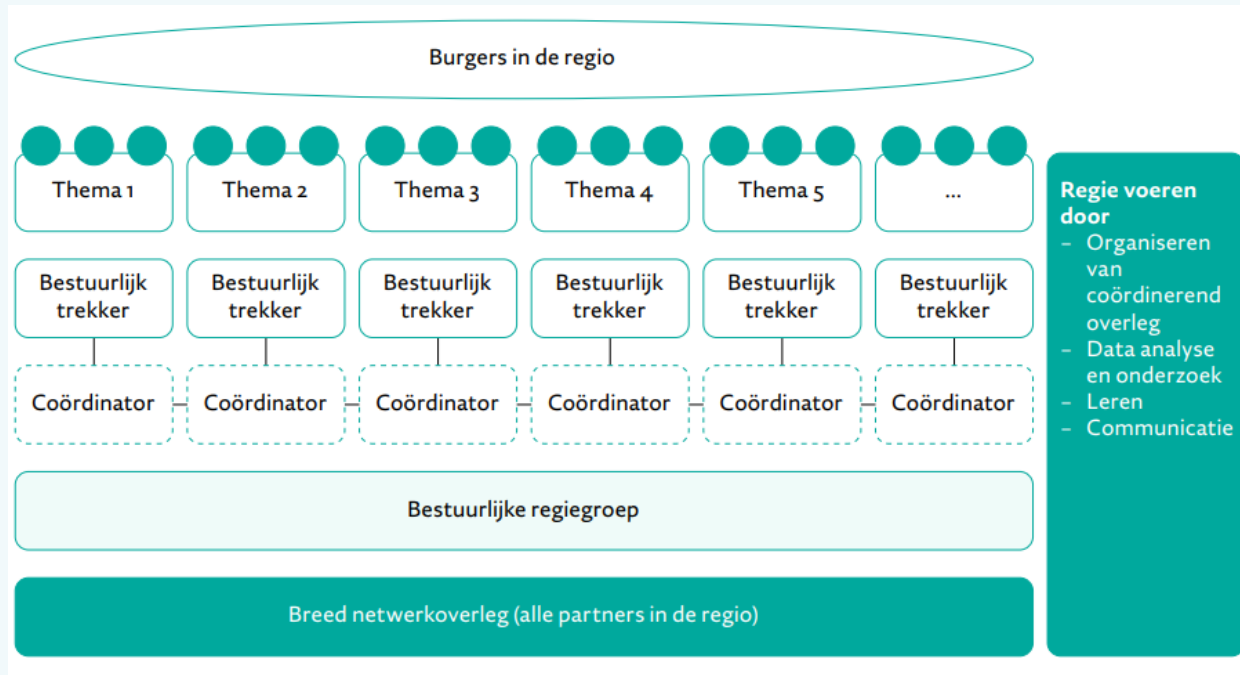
Burgers in de regio

Thema 1
Thema 2
Thema 3
Thema 4
Thema 5
...

Bestuurlijk trekker
Bestuurlijk trekker
Bestuurlijk trekker
Bestuurlijk trekker
Bestuurlijk trekker
Bestuurlijk trekker

Coördinator
Coördinator
Coördinator
Coördinator
Coördinator
Coördinator

Bestuurlijke regiegroep

Breed netwerkoverleg (alle partners in de regio)

Regie voeren door
- Organiseren van coördinerend overleg
- Data analyse en onderzoek
- Leren
- Communicatie